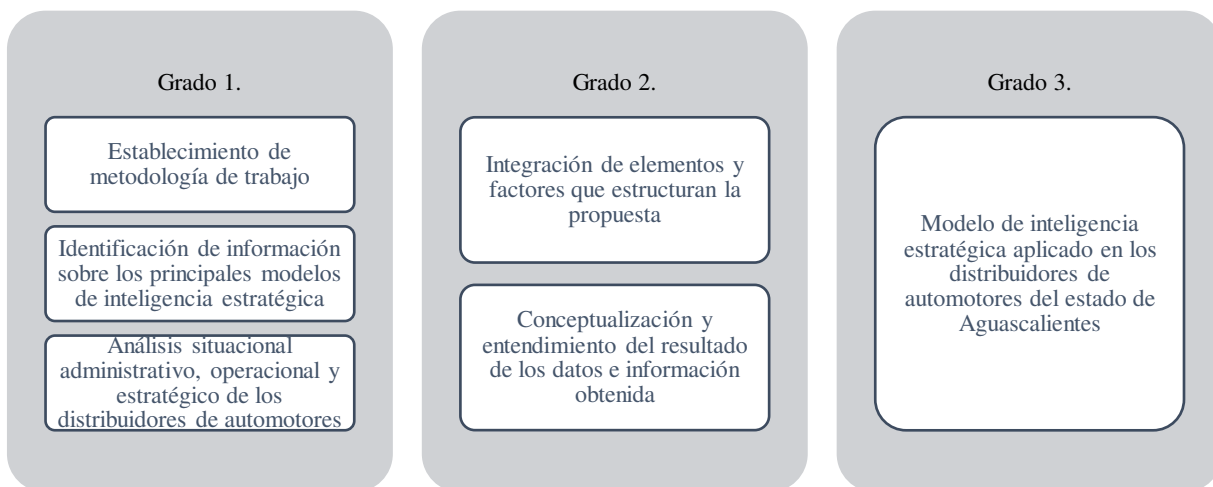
Grado 1.

Establecimiento de metodología de trabajo

Identificación de información sobre los principales modelos de inteligencia estratégica

Análisis situacional administrativo, operacional y estratégico de los distribuidores de automotores

Grado 2.

Integración de elementos y factores que estructuran la propuesta

Conceptualización y entendimiento del resultado de los datos e información obtenida

Grado 3.

Modelo de inteligencia estratégica aplicado en los distribuidores de automotores del estado de Aguascalientes